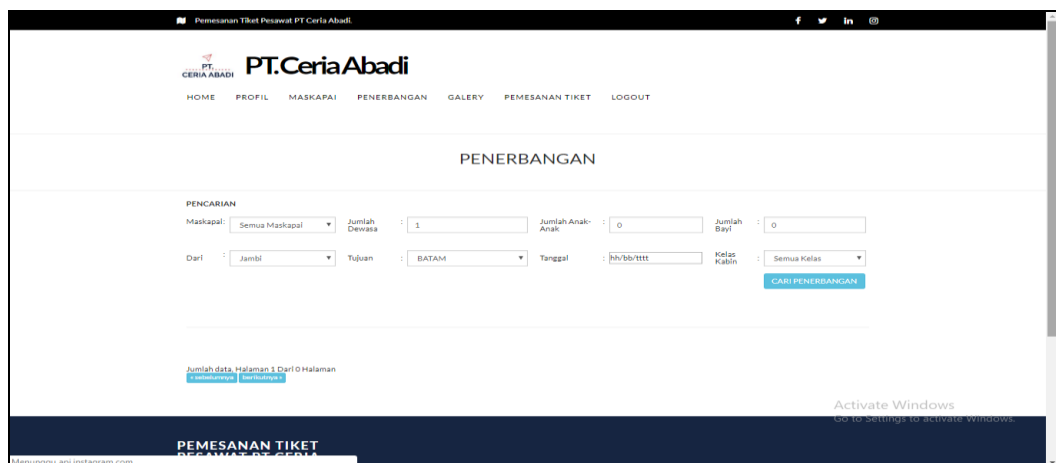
Pemesanan Tiket Pesawat PT Ceria Abadi.

PT. CERIA ABADI PT.Ceria Abadi

HOME PROFIL MASKAPAI PENERBANGAN GALERY PEMESANAN TIKET LOGOUT

PENERBANGAN

PENCARIAN

| Maskapai: | Semua Maskapai | Jumlah Dewasa | : 1 | Jumlah Anak-Anak | : 0 | Jumlah Bayi | : 0 |
|---|---|---|---|---|---|---|---|
| Dari | : Jambi | Tujuan | : BATAM | Tanggal | : hh/bb/tttt | Kelas Kabin | : Semua Kelas |

CARI PENERBANGAN

Jumlah data, Halaman 1 Dari 0 Halaman
« sebelumnya berikutnya »

Activate Windows
Go to Settings to activate Windows.

PEMESANAN TIKET PESAWAT PT CERIA

Menunggu api.instagram.com...